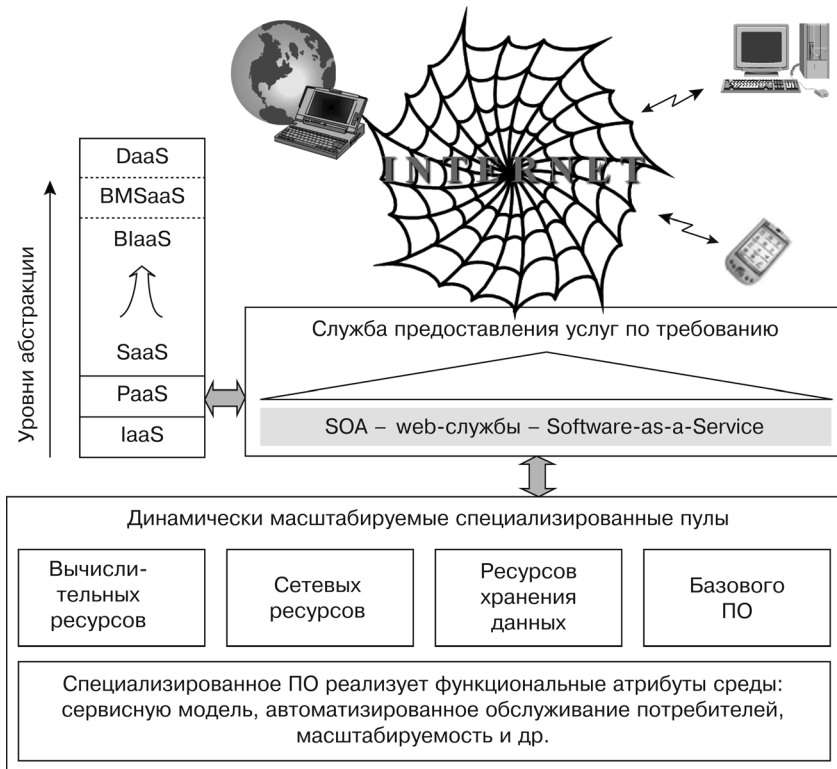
Уровни абстракции

DaaS
BMSaaS
BIaaS
SaaS
PaaS
IaaS

INTERNET

Служба предоставления услуг по требованию

SOA – web-службы – Software-as-a-Service

Динамически масштабируемые специализированные пулы

Вычислительных ресурсов

Сетевых ресурсов

Ресурсов хранения данных

Базового ПО

Специализированное ПО реализует функциональные атрибуты среды: сервисную модель, автоматизированное обслуживание потребителей, масштабируемость и др.